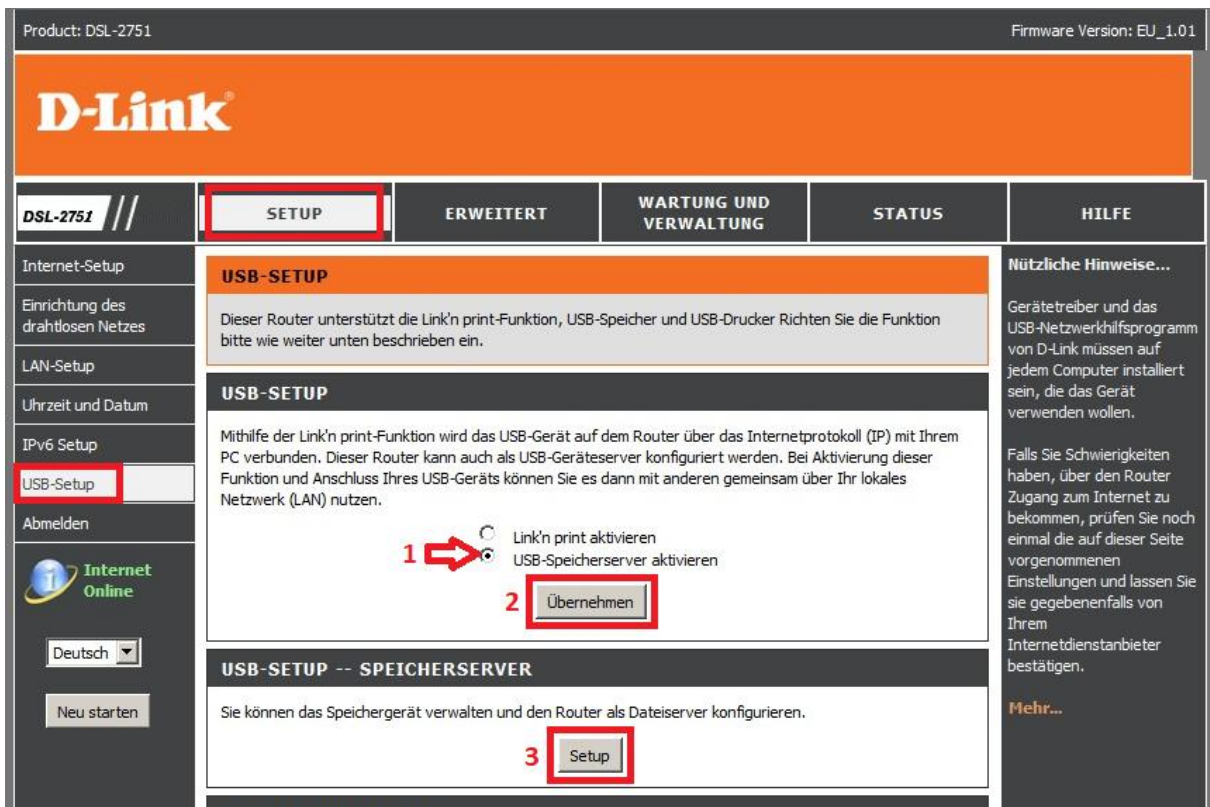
Product: DSL-2751

Firmware Version: EU_1.01

D-Link

DSL-2751

SETUP

ERWEITERT

WARTUNG UND VERWALTUNG

STATUS

HILFE

Internet-Setup

Einrichtung des drahtlosen Netzes

LAN-Setup

Uhrzeit und Datum

IPv6 Setup

USB-Setup

Abmelden

Internet Online

Deutsch

Neu starten

USB-SETUP

Dieser Router unterstützt die Link'n print-Funktion, USB-Speicher und USB-Drucker Richten Sie die Funktion bitte wie weiter unten beschrieben ein.

USB-SETUP

Mithilfe der Link'n print-Funktion wird das USB-Gerät auf dem Router über das Internetprotokoll (IP) mit Ihrem PC verbunden. Dieser Router kann auch als USB-Geräteserver konfiguriert werden. Bei Aktivierung dieser Funktion und Anschluss Ihres USB-Geräts können Sie es dann mit anderen gemeinsam über Ihr lokales Netzwerk (LAN) nutzen.

Link'n print aktivieren

1 USB-Speicherserver aktivieren

2 Übernehmen

USB-SETUP -- SPEICHERSERVER

Sie können das Speichergerät verwalten und den Router als Dateiserver konfigurieren.

3 Setup

Nützliche Hinweise...

Gerätetreiber und das USB-Netzwerkhilfsprogramm von D-Link müssen auf jedem Computer installiert sein, die das Gerät verwenden wollen.

Falls Sie Schwierigkeiten haben, über den Router Zugang zum Internet zu bekommen, prüfen Sie noch einmal die auf dieser Seite vorgenommenen Einstellungen und lassen Sie sie gegebenenfalls von Ihrem Internetdienstanbieter bestätigen.

Mehr...